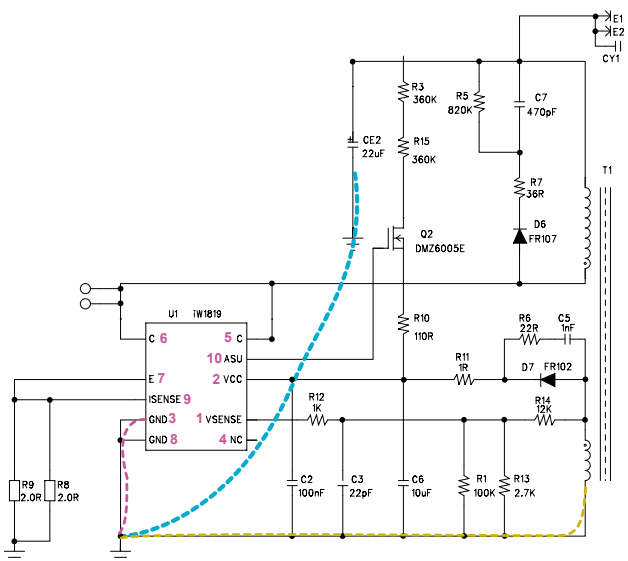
E1
E2
CY1
R3
360K
R5
820K
C7
470pF
CE2
22uF
R15
360K
R7
36R
T1
D6
FR107
Q2
DMZ6005E
U1
iW1819
C 6
5 C
10 ASU
R10
110R
R6
22R
C5
1nF
E 7
2 VCC
R11
1R
D7
FR102
ISENSE 9
GND 3
1 VSENSE
R12
1K
R14
12K
GND 8
4 NC
R9
2.0R
R8
2.0R
C2
100nF
C3
22pF
C6
10uF
R1
100K
R13
2.7K